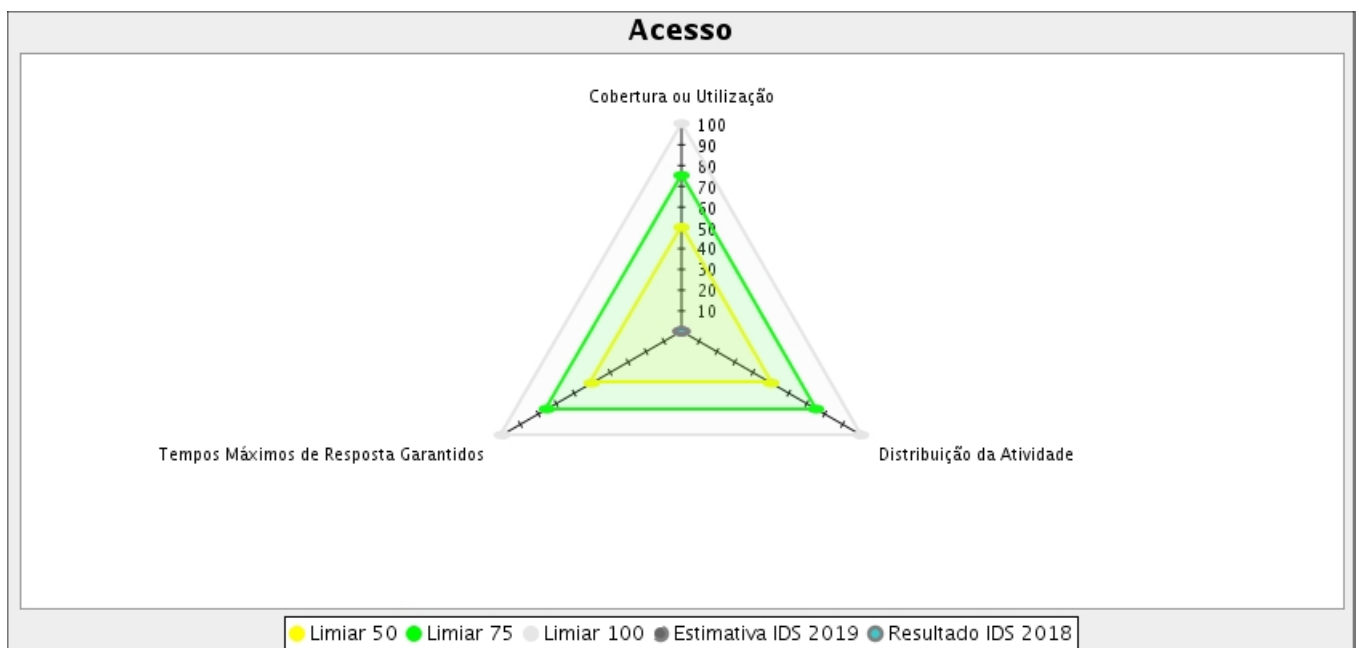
Acesso

Cobertura ou Utilização

100
90
80
70
60
50
40
30
20
10

Tempos Máximos de Resposta Garantidos

Distribuição da Atividade

Limiar 50 Limiar 75 Limiar 100 Estimativa IDS 2019 Resultado IDS 2018